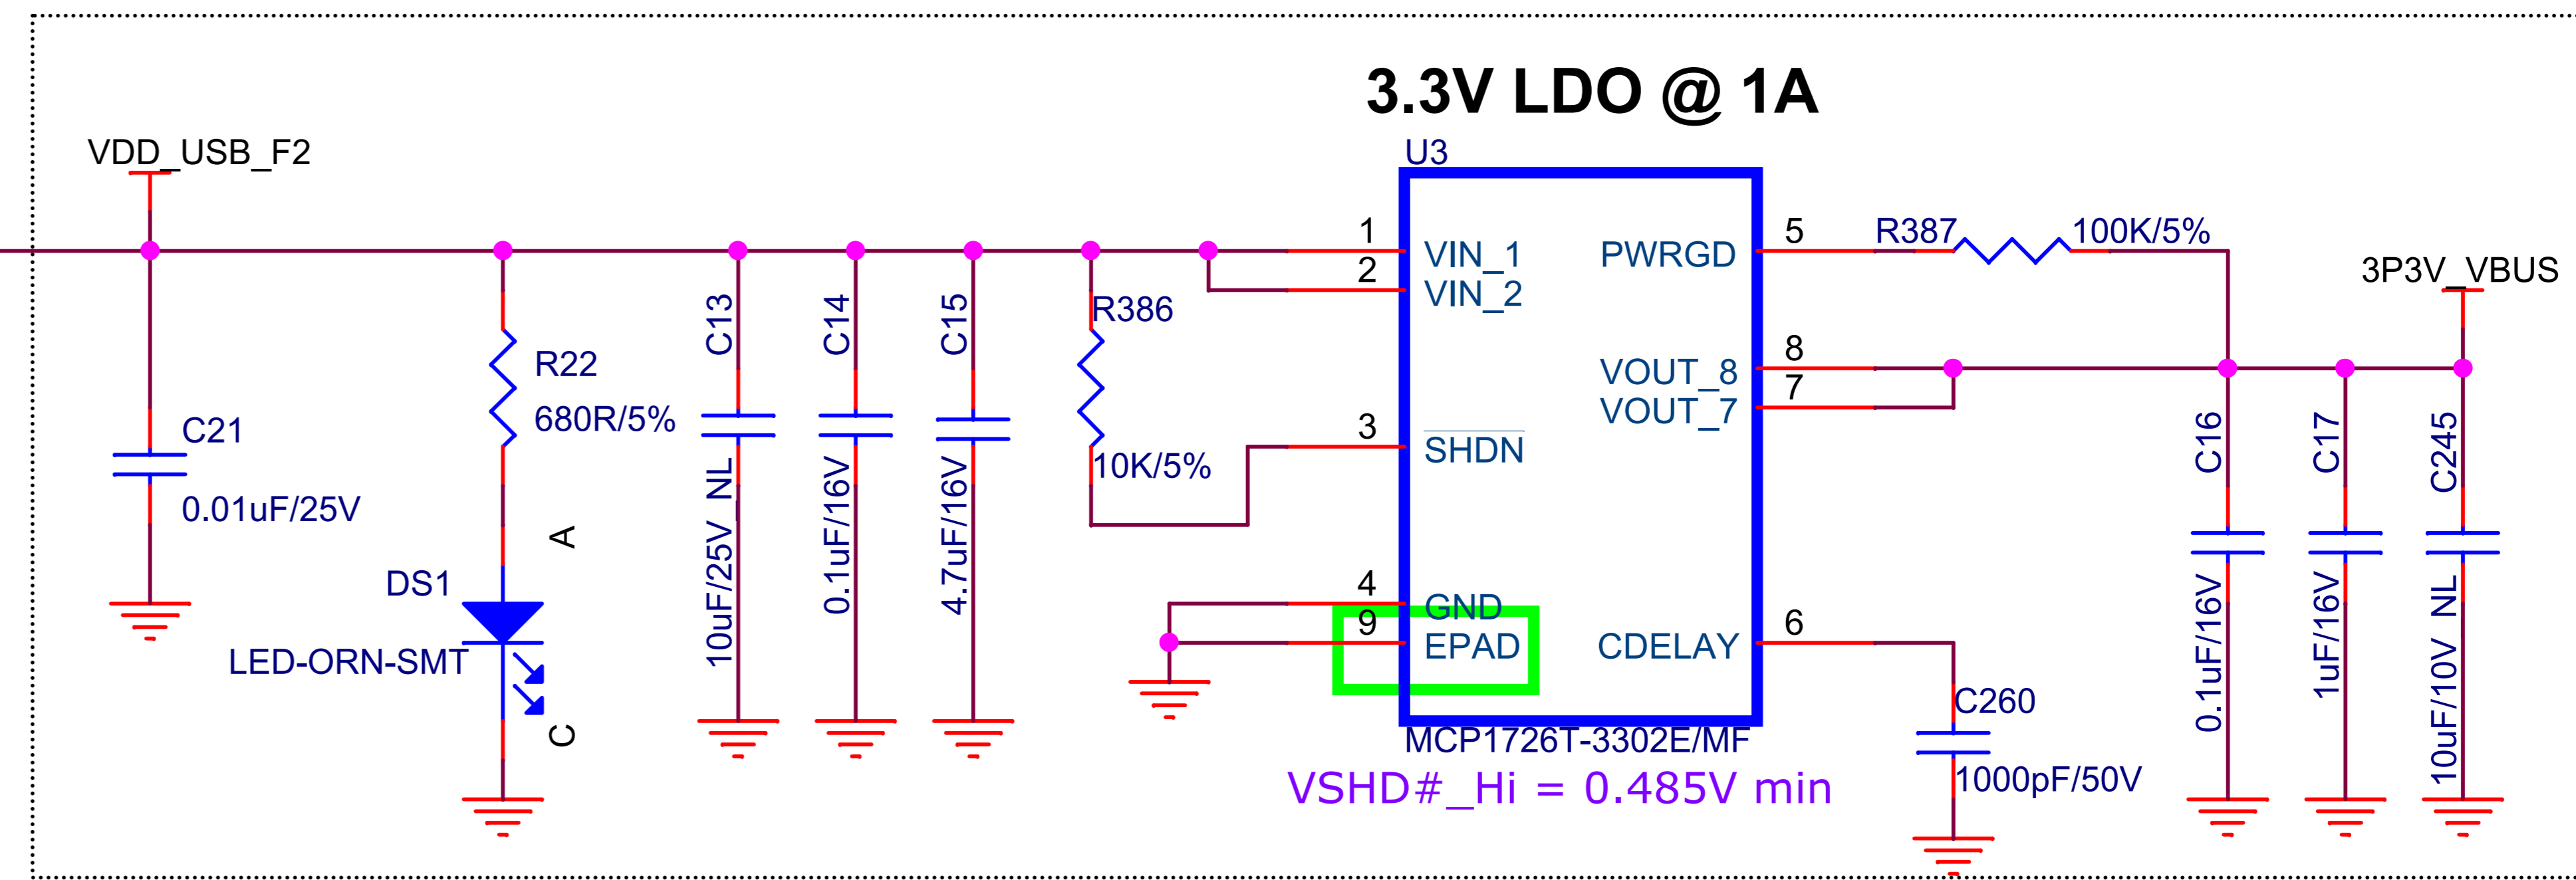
3.3V LDO @ 1A

VDD_USB_F2

U3

1 VIN_1
2 VIN_2
3 SHDN
4 GND
9 EPAD
PWRGD 5
VOUT_8 8
VOUT_7 7
CDELAY 6

MCP1726T-3302E/MF

R387 100K/5%

3P3V_VBUS

C21 0.01uF/25V

R22 680R/5%

DS1 LED-ORN-SMT

A

C

C13 10uF/25V_NL

C14 0.1uF/16V

C15 4.7uF/16V

R386 10K/5%

C16 0.1uF/16V

C17 1uF/16V

C245 10uF/10V_NL

C260 1000pF/50V

VSHD#_Hi = 0.485V min